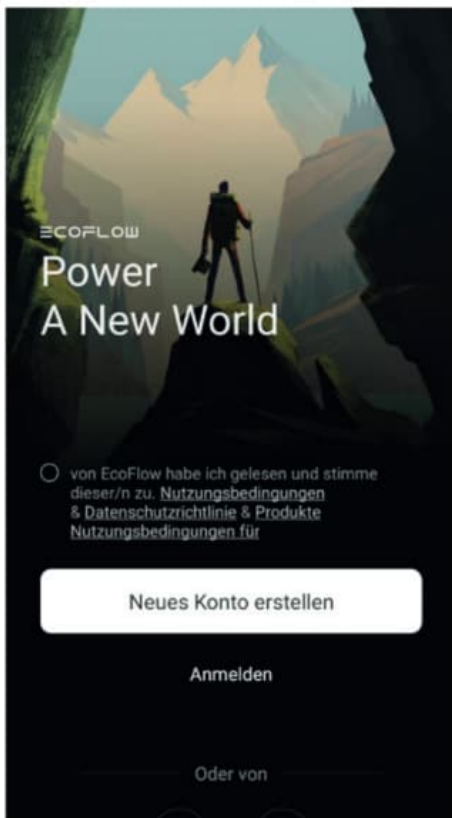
ECOFLOW

Power
A New World

von EcoFlow habe ich gelesen und stimme dieser/n zu. Nutzungsbedingungen & Datenschutzrichtlinie & Produkte Nutzungsbedingungen für

Neues Konto erstellen

Anmelden

Oder von